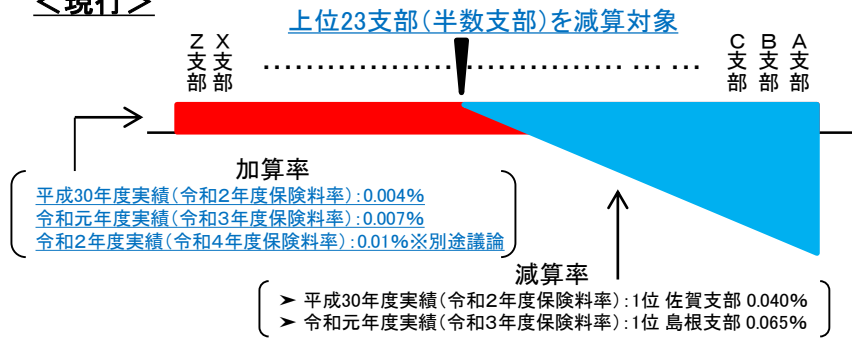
＜現行＞

上位23支部(半数支部)を減算対象

Z支部 X支部 …………………………… … … C支部 B支部 A支部

加算率
平成30年度実績(令和2年度保険料率):0.004%
令和元年度実績(令和3年度保険料率):0.007%
令和2年度実績(令和4年度保険料率):0.01%※別途議論

減算率
➤ 平成30年度実績(令和2年度保険料率):1位 佐賀支部 0.040%
➤ 令和元年度実績(令和3年度保険料率):1位 島根支部 0.065%